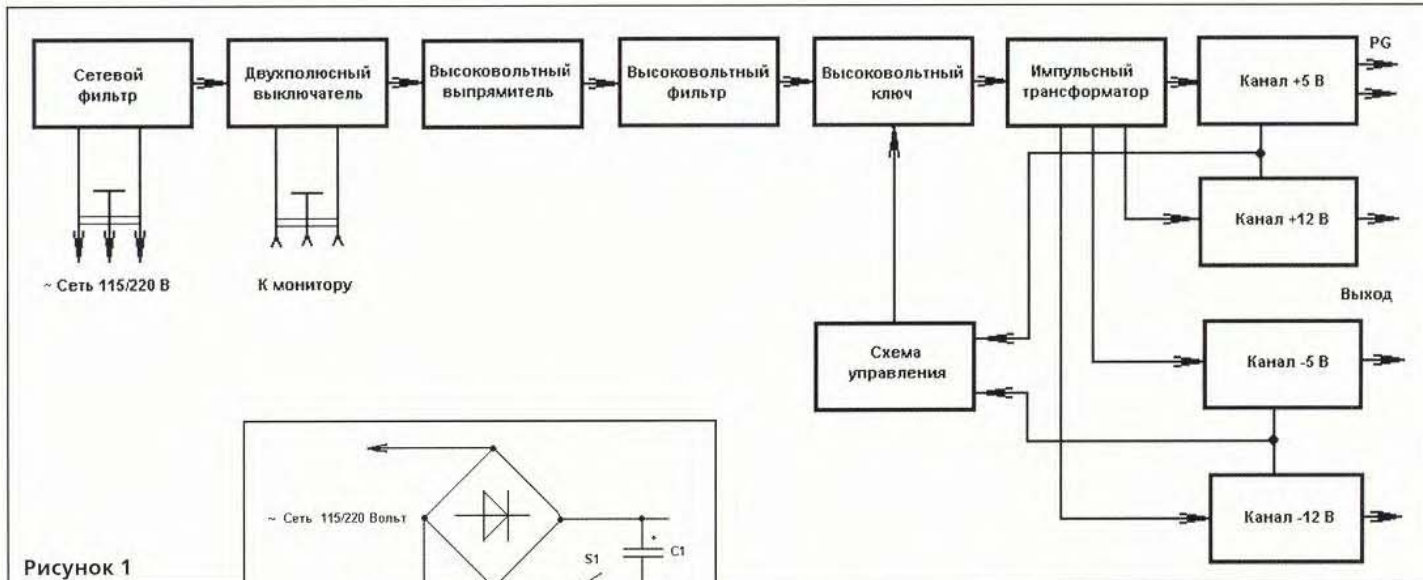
Сетевой фильтр

Двухполюсный выключатель

Высоковольтный выпрямитель

Высоковольтный фильтр

Высоковольтный ключ

Импульсный трансформатор

Канал +5 В

PG

Канал +12 В

~ Сеть 115/220 В

К монитору

Выход

Схема управления

Канал -5 В

Канал -12 В

~ Сеть 115/220 Вольт

S1

C1

+

Рисунок 1